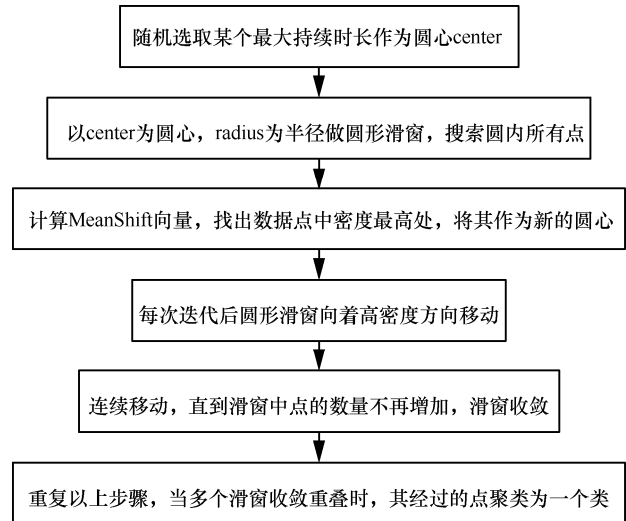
随机选取某个最大持续时长作为圆心center

以center为圆心，radius为半径做圆形滑窗，搜索圆内所有点

计算MeanShift向量，找出数据点中密度最高处，将其作为新的圆心

每次迭代后圆形滑窗向着高密度方向移动

连续移动，直到滑窗中点的数量不再增加，滑窗收敛

重复以上步骤，当多个滑窗收敛重叠时，其经过的点聚类为一个类